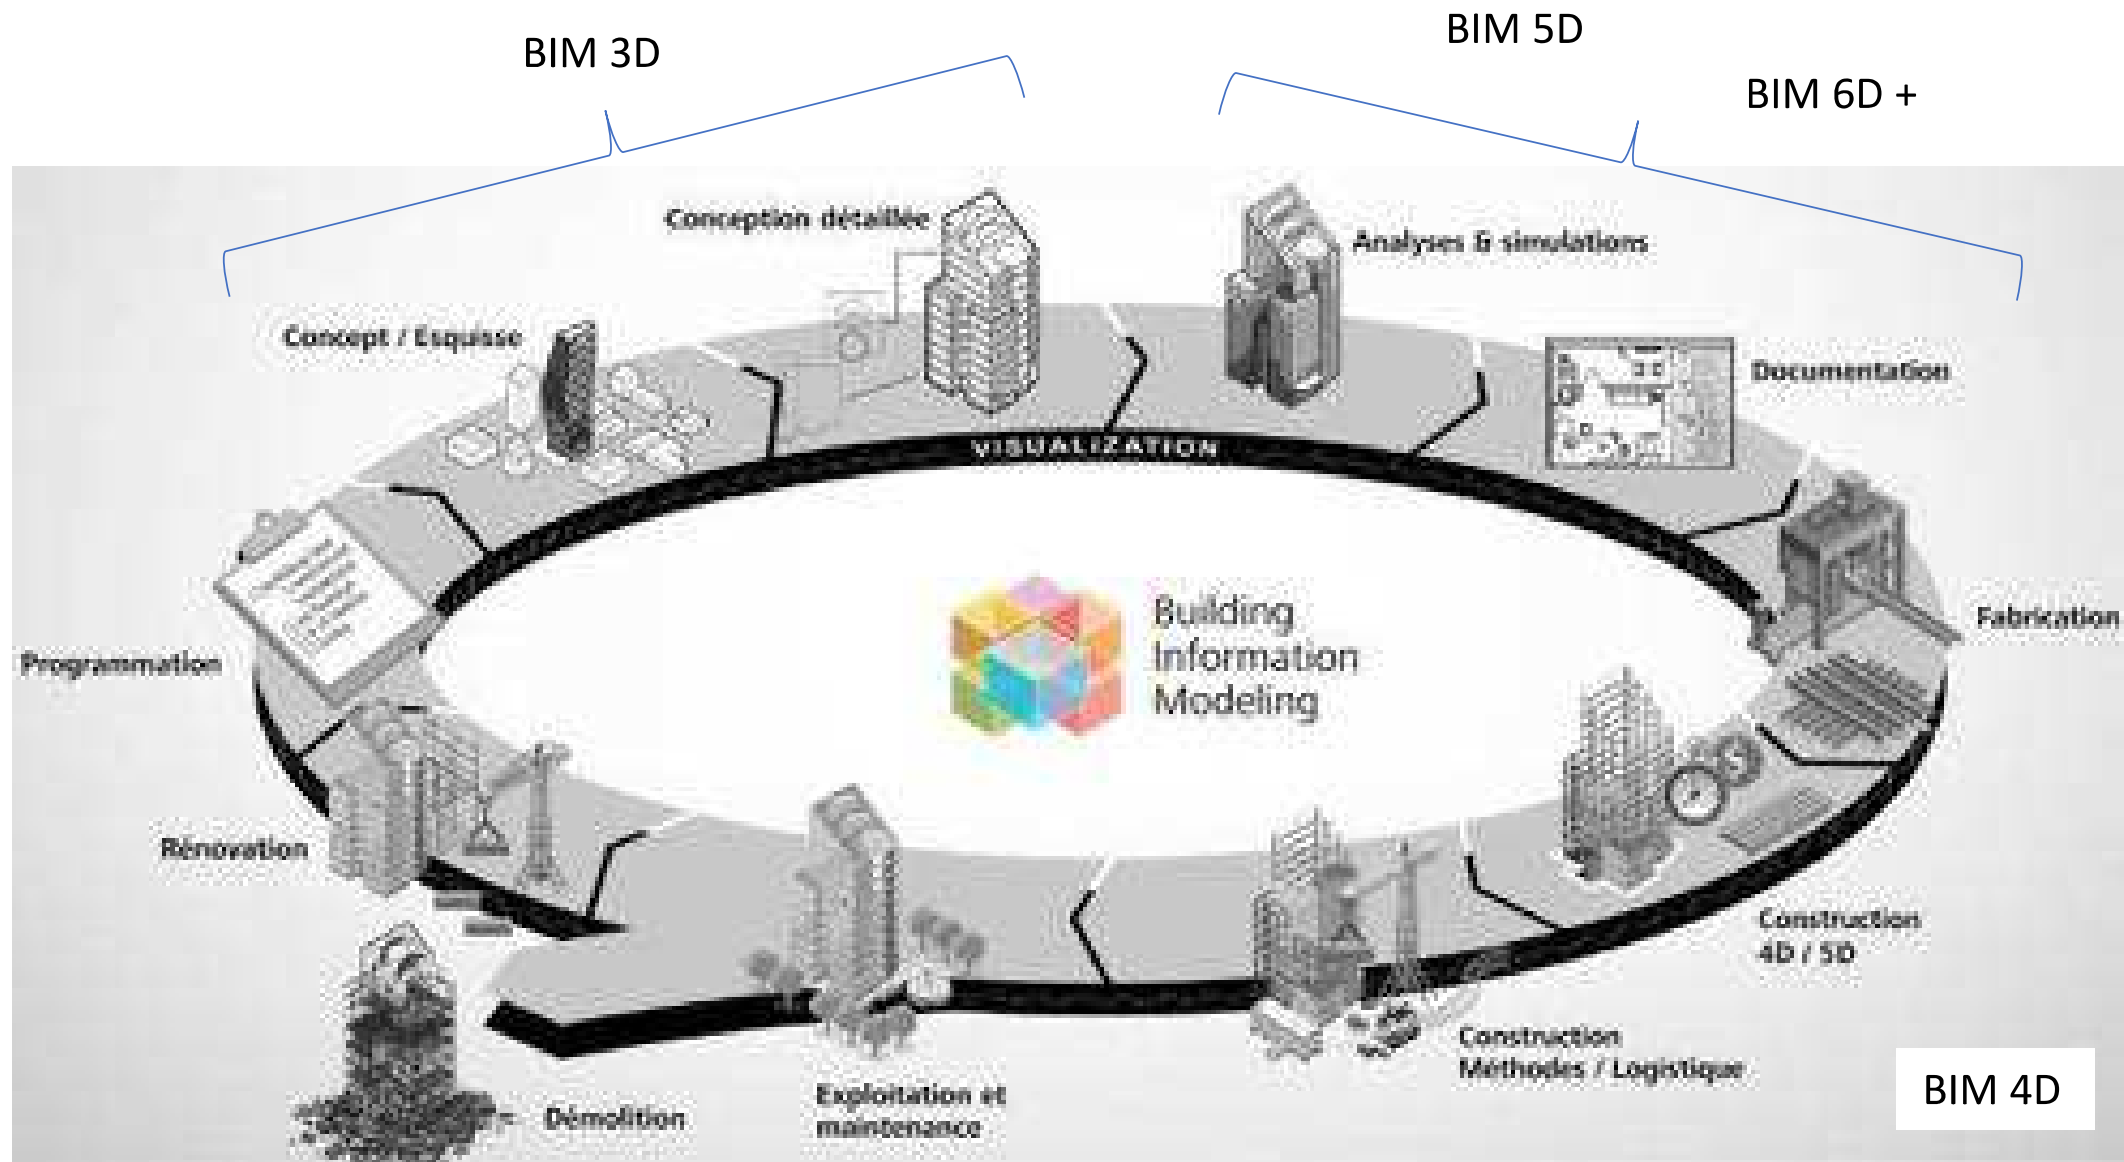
BIM 3D

BIM 5D

BIM 6D +

Conception détaillée

Analyses & simulations

Concept / Esquisse

Documentation

VISUALIZATION

Building Information Modeling

Fabrication

Programmation

Rénovation

Construction 4D / 5D

Construction Méthodes / Logistique

Démolition

Exploitation et maintenance

BIM 4D